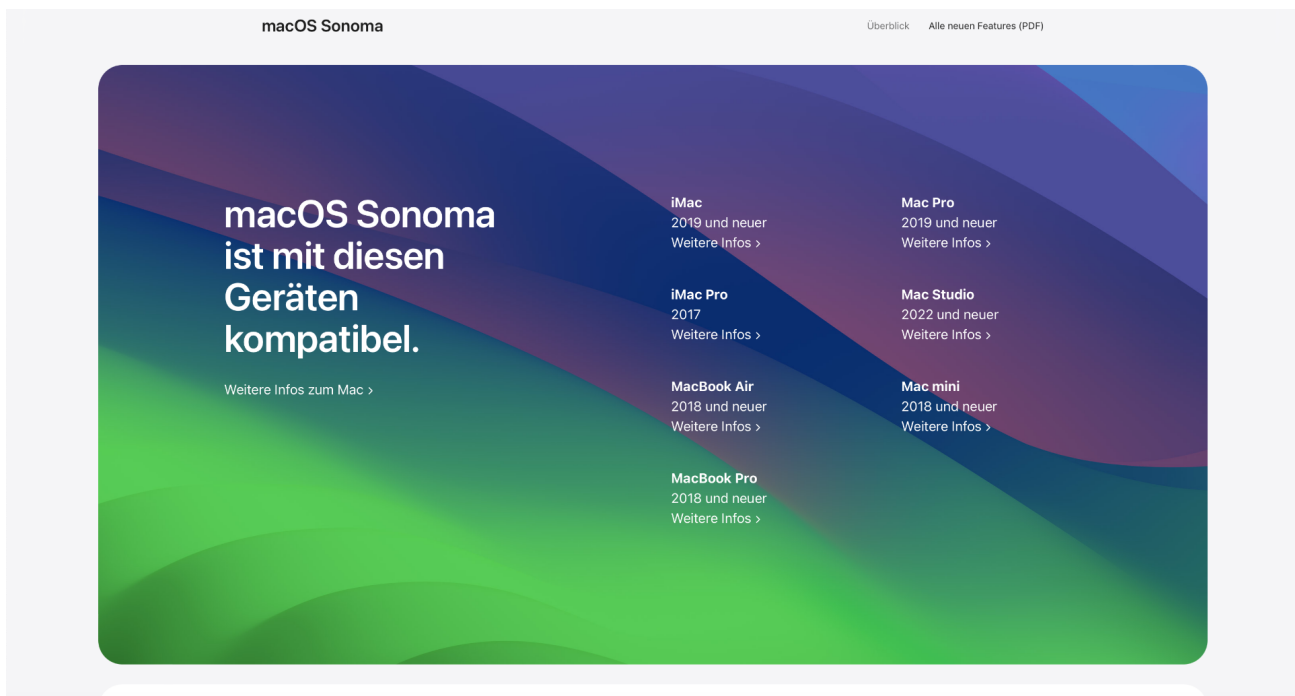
macOS Sonoma

Überblick Alle neuen Features (PDF)

macOS Sonoma ist mit diesen Geräten kompatibel.

Weitere Infos zum Mac >

iMac
2019 und neuer
Weitere Infos >

iMac Pro
2017
Weitere Infos >

MacBook Air
2018 und neuer
Weitere Infos >

MacBook Pro
2018 und neuer
Weitere Infos >

Mac Pro
2019 und neuer
Weitere Infos >

Mac Studio
2022 und neuer
Weitere Infos >

Mac mini
2018 und neuer
Weitere Infos >